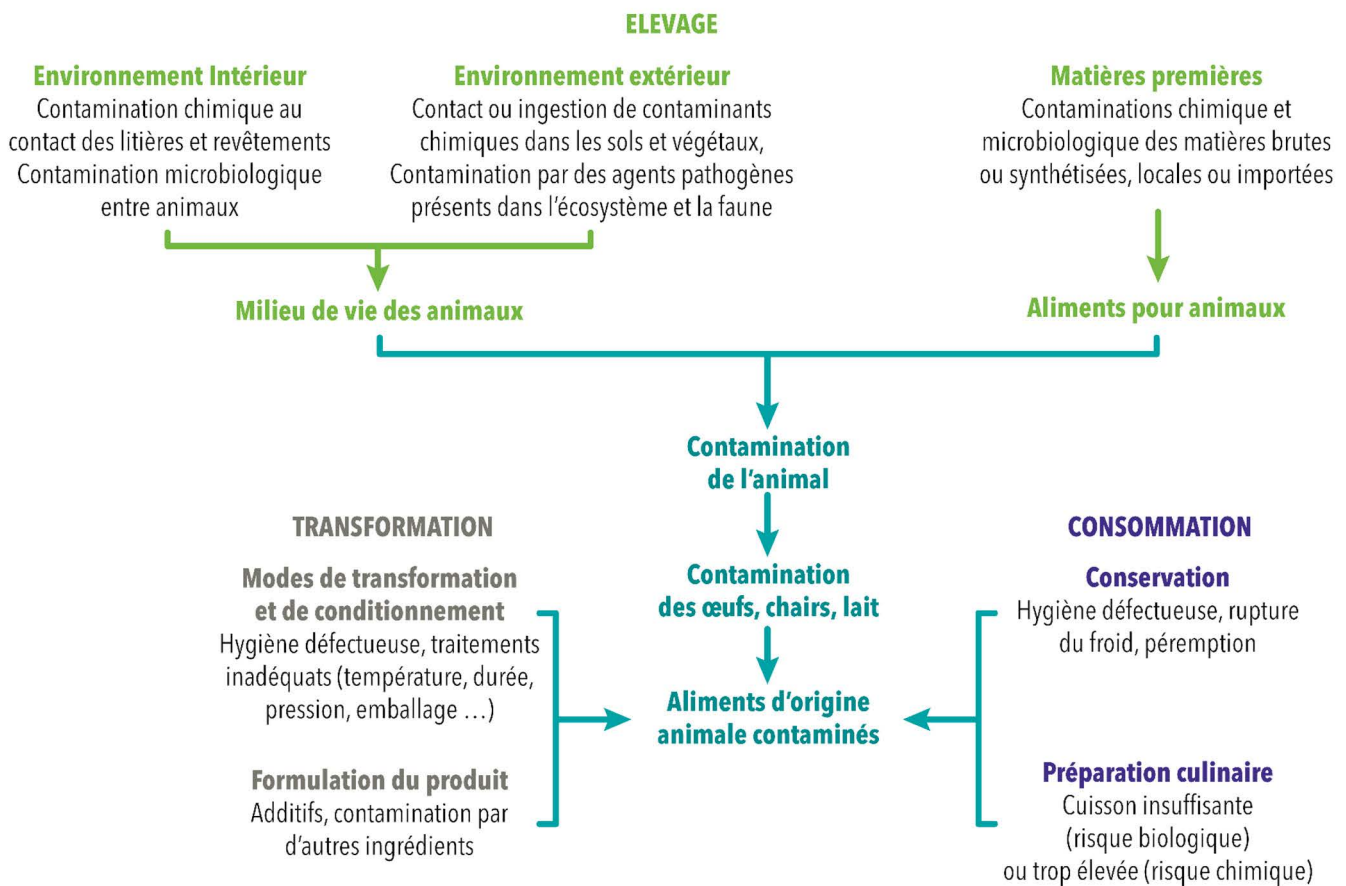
ELEVAGE

Environnement Intérieur
Contamination chimique au contact des litières et revêtements
Contamination microbiologique entre animaux

Environnement extérieur
Contact ou ingestion de contaminants chimiques dans les sols et végétaux,
Contamination par des agents pathogènes présents dans l'écosystème et la faune

Matières premières
Contaminations chimique et microbiologique des matières brutes ou synthétisées, locales ou importées

Milieu de vie des animaux

Aliments pour animaux

Contamination de l'animal

Contamination des œufs, chairs, lait

Aliments d'origine animale contaminés

TRANSFORMATION

Modes de transformation et de conditionnement
Hygiène défectueuse, traitements inadéquats (température, durée, pression, emballage ...)

Formulation du produit
Additifs, contamination par d'autres ingrédients

CONSOMMATION

Conservation
Hygiène défectueuse, rupture du froid, péremption

Préparation culinaire
Cuisson insuffisante (risque biologique) ou trop élevée (risque chimique)